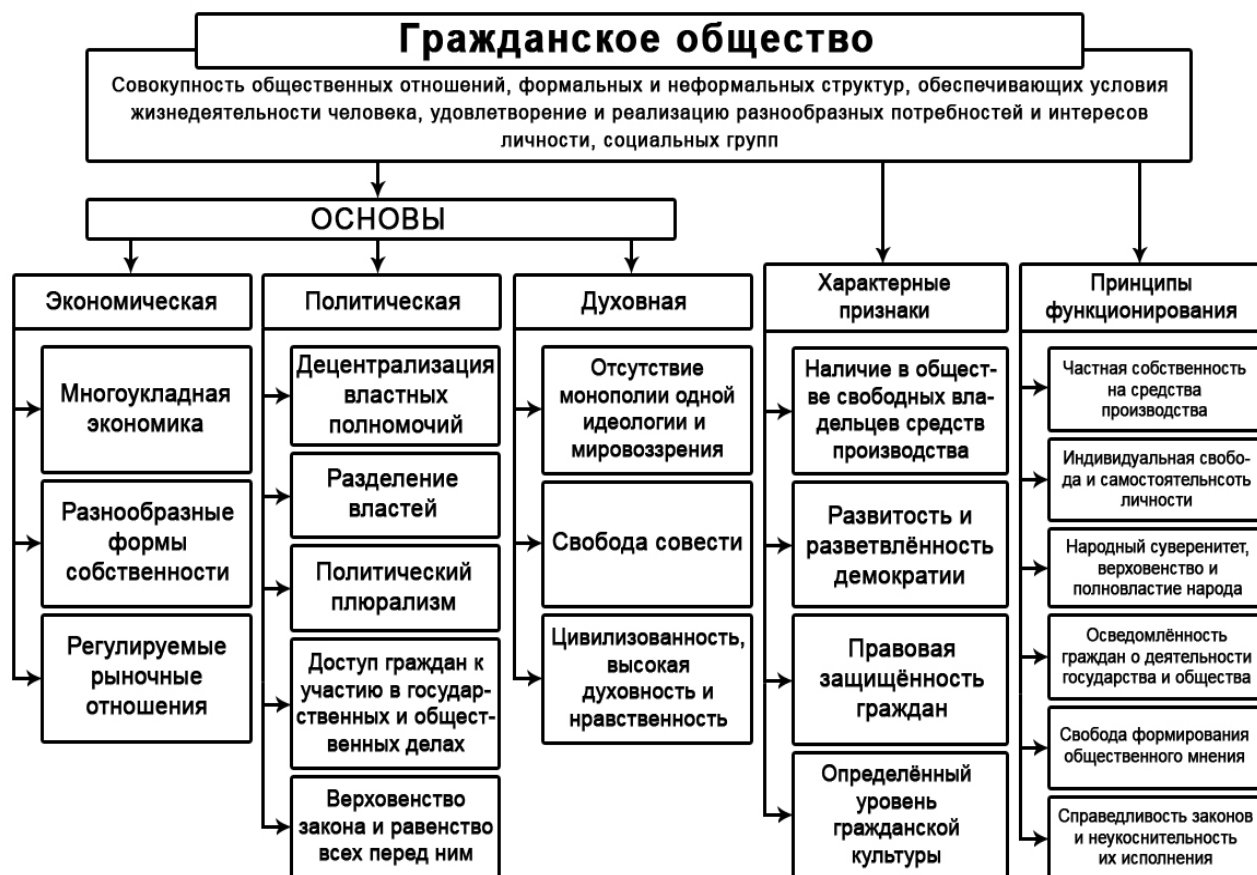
Гражданское общество

Совокупность общественных отношений, формальных и неформальных структур, обеспечивающих условия жизнедеятельности человека, удовлетворение и реализацию разнообразных потребностей и интересов личности, социальных групп

ОСНОВЫ

Экономическая

Многоукладная экономика

Разнообразные формы собственности

Регулируемые рыночные отношения

Политическая

Децентрализация властных полномочий

Разделение властей

Политический плюрализм

Доступ граждан к участию в государственных и общественных делах

Верховенство закона и равенство всех перед ним

Духовная

Отсутствие монополии одной идеологии и мировоззрения

Свобода совести

Цивилизованность, высокая духовность и нравственность

Характерные признаки

Наличие в обществе свободных владельцев средств производства

Развитость и разветвлённость демократии

Правовая защищённость граждан

Определённый уровень гражданской культуры

Принципы функционирования

Частная собственность на средства производства

Индивидуальная свобода и самостоятельнсоть личности

Народный суверенитет, верховенство и полновластие народа

Осведомлённость граждан о деятельности государства и общества

Свобода формирования общественного мнения

Справедливость законов и неукоснительность их исполнения